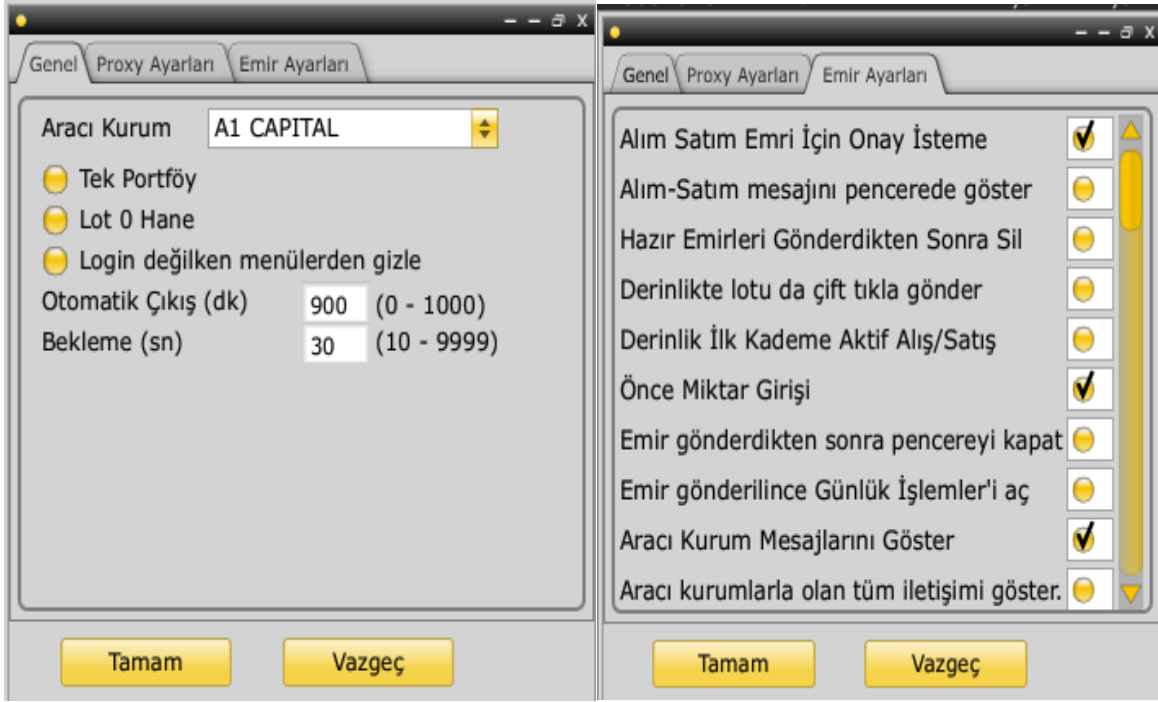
Genel | Proxy Ayarları | Emir Ayarları

Aracı Kurum A1 CAPITAL

Tek Portföy

Lot 0 Hane

Login değilken menülerden gizle

Otomatik Çıkış (dk) 900 (0 - 1000)

Bekleme (sn) 30 (10 - 9999)

Tamam Vazgeç

Genel | Proxy Ayarları | Emir Ayarları

Alım Satım Emri İçin Onay İsteme

Alım-Satım mesajını pencerede göster

Hazır Emirleri Gönderdikten Sonra Sil

Derinlikte lotu da çift tıkla gönder

Derinlik İlk Kademe Aktif Alış/Satış

Önce Miktar Girişi

Emir gönderdikten sonra pencereyi kapat

Emir gönderilince Günlük İşlemler'i aç

Aracı Kurum Mesajlarını Göster

Aracı kurumlarla olan tüm iletişimi göster.

Tamam Vazgeç